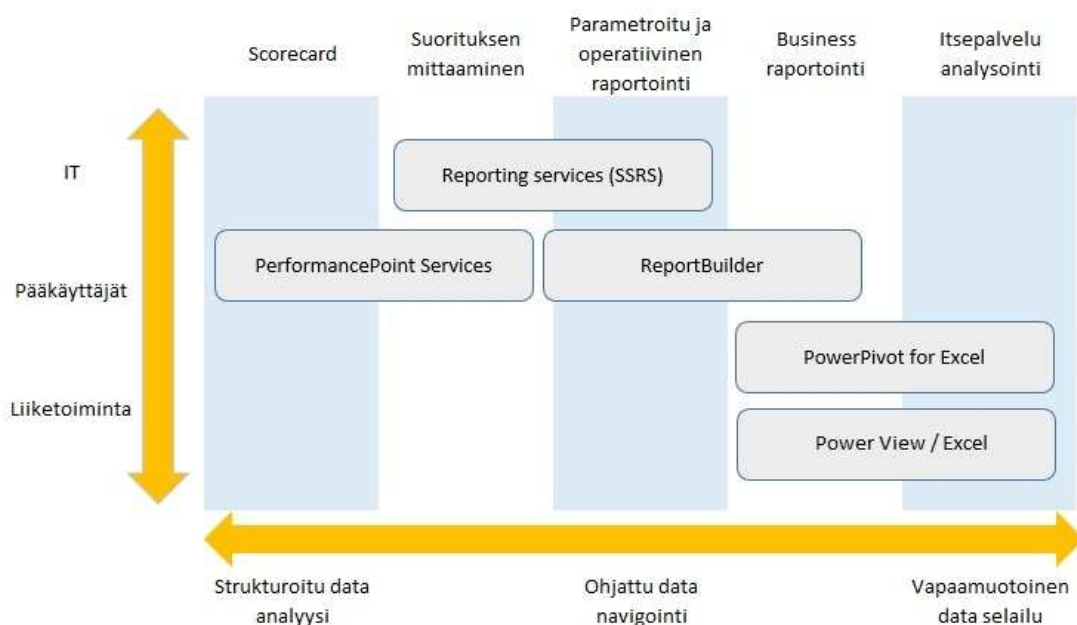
Scorecard

Suorituksen mittaaminen

Parametroitu ja operatiivinen raportointi

Business raportointi

Itsepalvelu analysointi

IT

Reporting services (SSRS)

PerformancePoint Services

ReportBuilder

Pääkäyttäjät

PowerPivot for Excel

Liiketoiminta

Power View / Excel

Strukturoitu data analyysi

Ohjattu data navigointi

Vapaamuotoinen data selailu